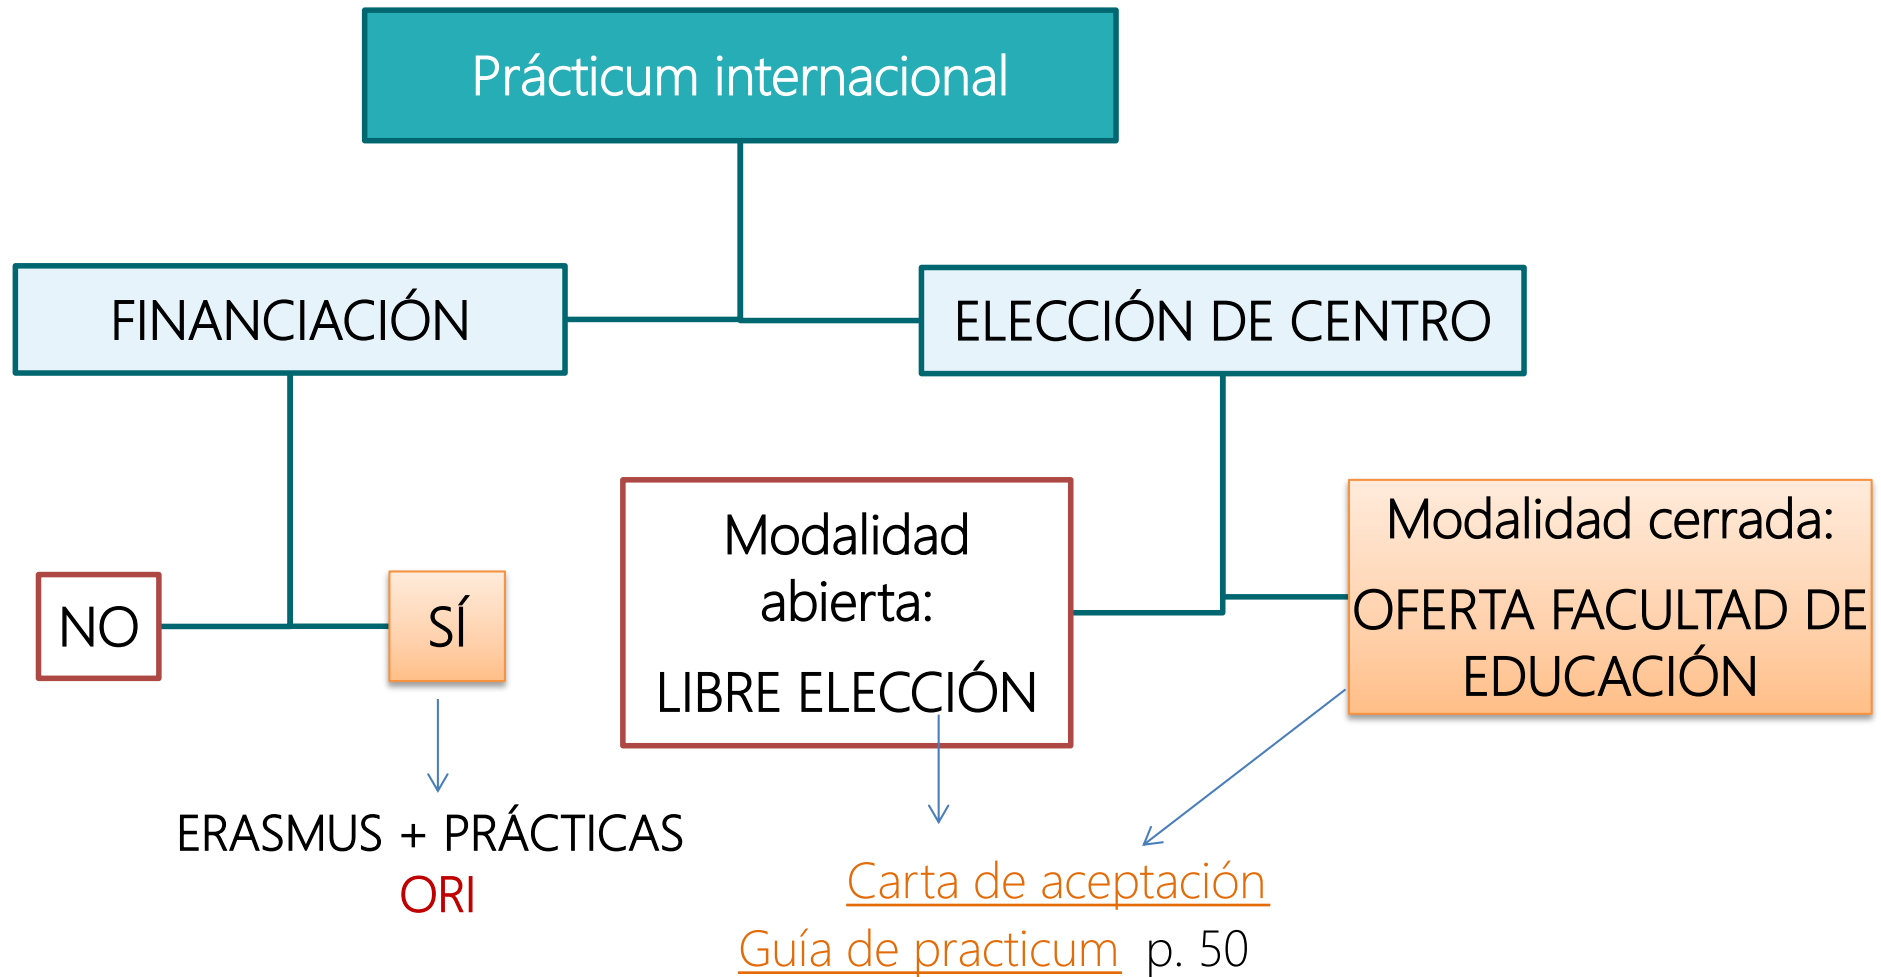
Prácticum internacional

FINANCIACIÓN

ELECCIÓN DE CENTRO

NO

SÍ

ERASMUS + PRÁCTICAS
ORI

Modalidad abierta:
LIBRE ELECCIÓN

Modalidad cerrada:
OFERTA FACULTAD DE EDUCACIÓN

Carta de aceptación
Guía de practicum p. 50